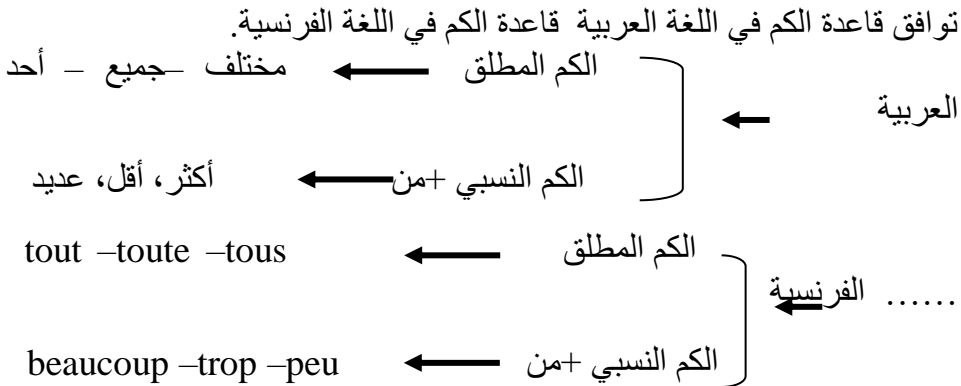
توافق قاعدة الكم في اللغة العربية قاعدة الكم في اللغة الفرنسية.

العربية

الكم المطلق مختلف –جميع – أحد

الكم النسبي +من أكثر، أقل، عديد

الفرنسية ......

الكم المطلق tout –toute –tous

الكم النسبي +من beaucoup –trop –peu